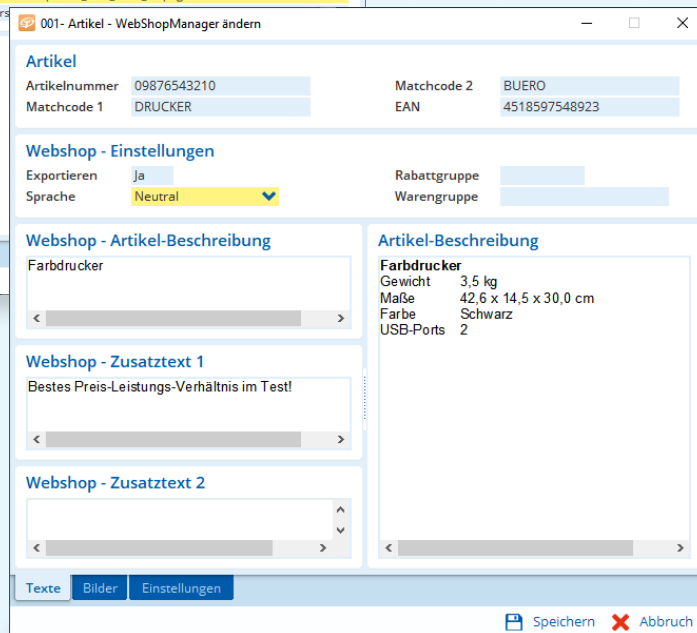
rs

001- Artikel - WebShopManager ändern

Artikel
Artikelnummer 09876543210
Matchcode 1 DRUCKER
Matchcode 2 BUERO
EAN 4518597548923

Webshop - Einstellungen
Exportieren Ja
Sprache Neutral
Rabattgruppe
Warengruppe

Webshop - Artikel-Beschreibung
Farbdrucker

Webshop - Zusatztext 1
Bestes Preis-Leistungs-Verhältnis im Test!

Webshop - Zusatztext 2

Artikel-Beschreibung
**Farbdrucker**

| | |
|---|---|
| Gewicht | 3,5 kg |
| Maße | 42,6 x 14,5 x 30,0 cm |
| Farbe | Schwarz |
| USB-Ports | 2 |

Texte Bilder Einstellungen

Speichern Abbruch